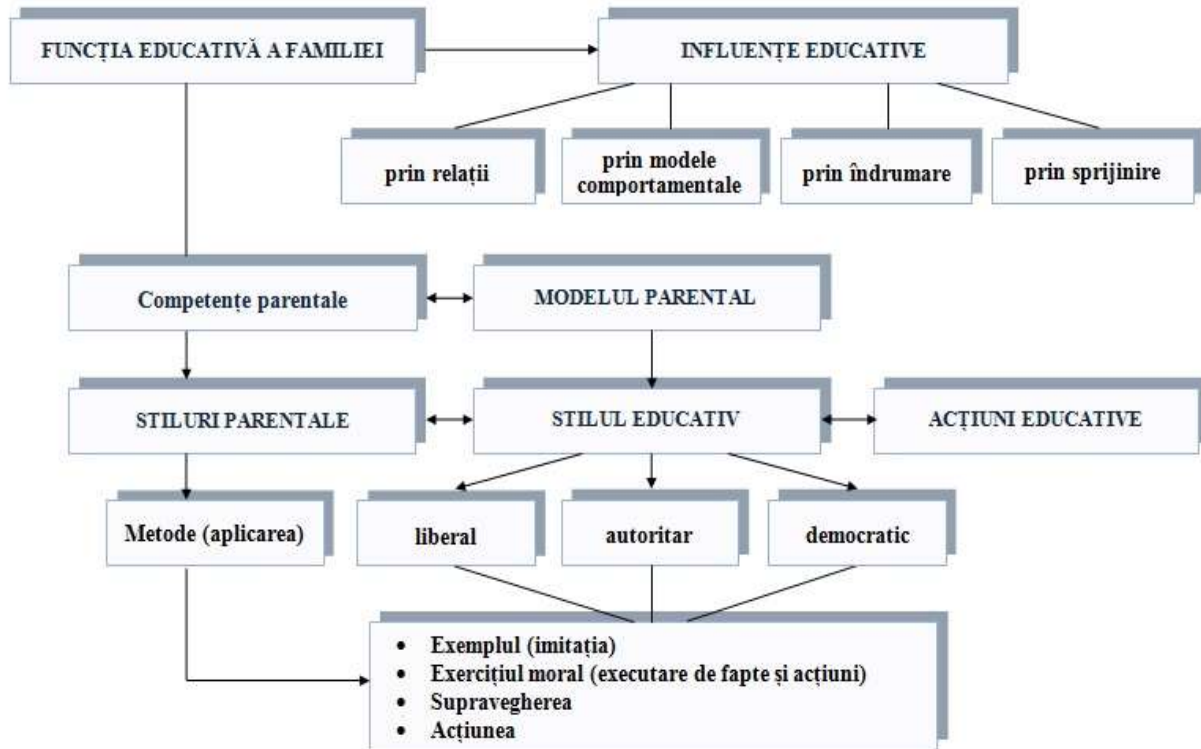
FUNCȚIA EDUCATIVĂ A FAMILIEI

INFLUENȚE EDUCATIVE

prin relații

prin modele comportamentale

prin îndrumare

prin sprijinire

Competențe parentale

MODELUL PARENTAL

STILURI PARENTALE

STILUL EDUCATIV

ACȚIUNI EDUCATIVE

Metode (aplicarea)

liberal

autoritar

democratic

- Exemplul (imitația)
- Exercițiul moral (executare de fapte și acțiuni)
- Supravegherea
- Acțiunea